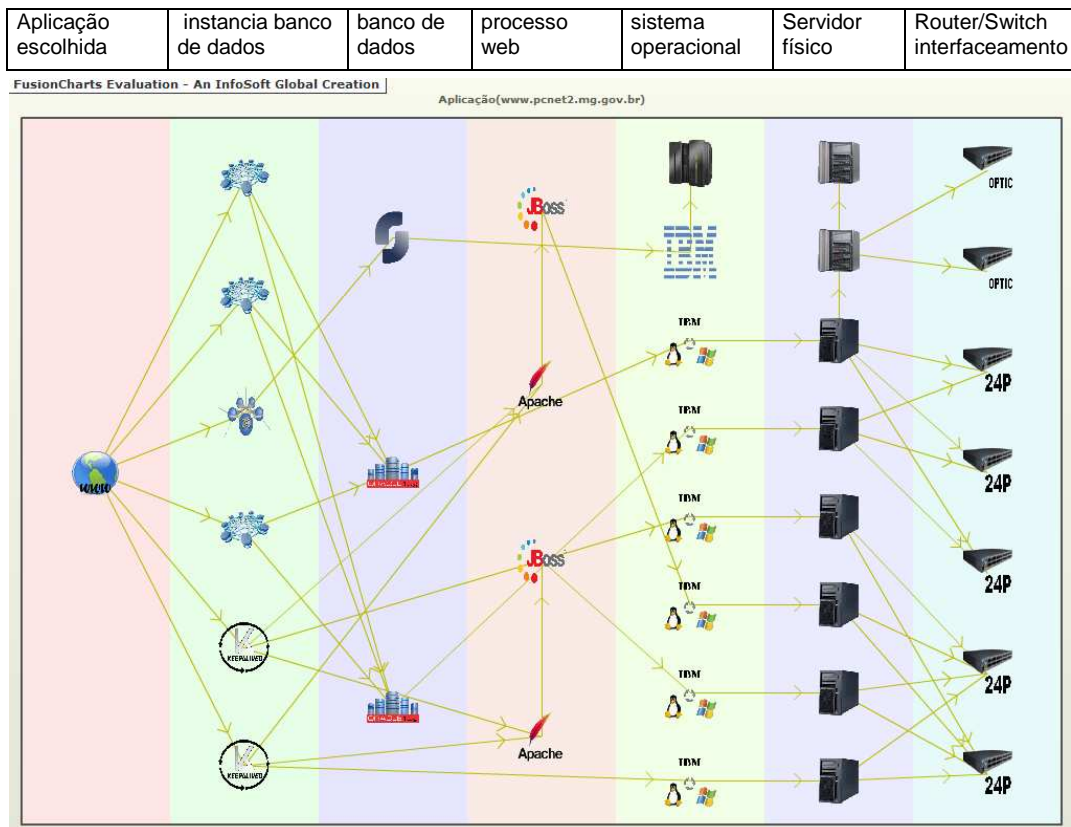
| Aplicação escolhida | instancia banco de dados | banco de dados | processo web | sistema operacional | Servidor físico | Router/Switch interfaceamento |
|---|---|---|---|---|---|---|

FusionCharts Evaluation - An InfoSoft Global Creation

Aplicação(www.pcnet2.mg.gov.br)

JBoss

IBM

OPTIC

OPTIC

IBM

Apache

24P

IBM

24P

IBM

JBoss

24P

IBM

KEEPALIVED

24P

IBM

Apache

KEEPALIVED

IBM

24P